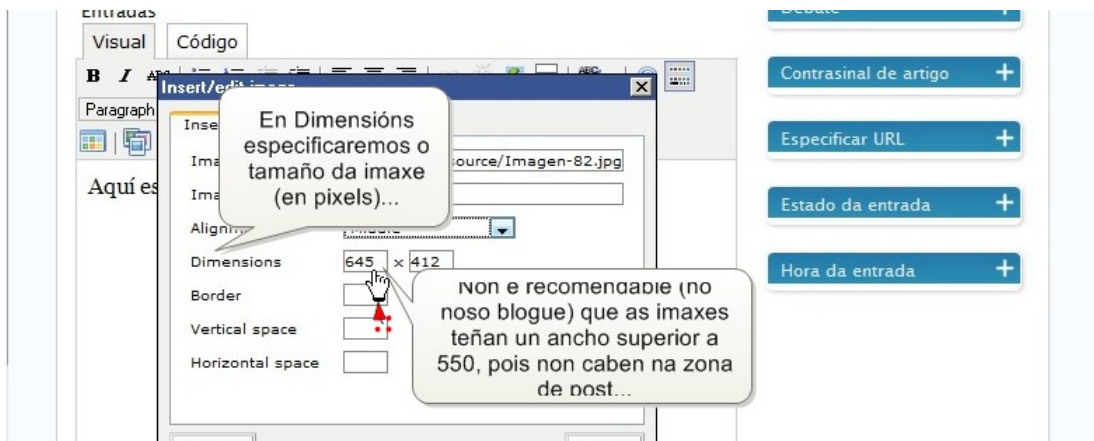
Entradas

Visual Código

B I

Paragraph

Insert/edit image

Inse

Ima

Ima

Align

Aquí es

En Dimensións especificaremos o tamaño da imaxe (en pixels)...

source/Imagen-82.jpg

Dimensions 645 x 412

Border

Vertical space

Horizontal space

Non é recomendable (no noso blogue) que as imaxes teñan un ancho superior a 550, pois non caben na zona de post...

Debate

Contrasinal de artigo

Especificar URL

Estado da entrada

Hora da entrada